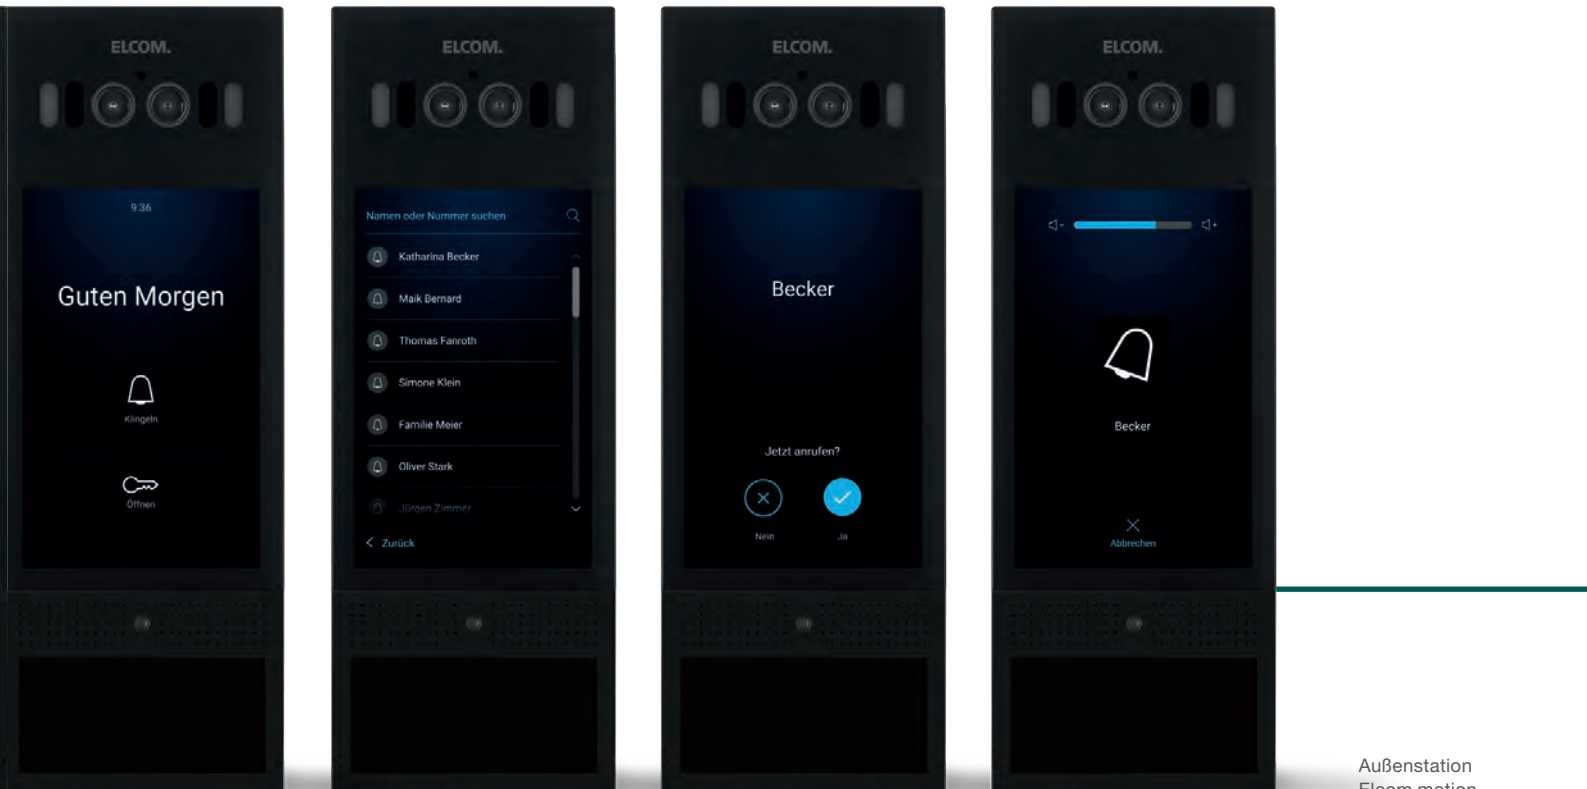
ELCOM.

9:36

Guten Morgen

Klingeln

Öffnen

ELCOM.

Namen oder Nummer suchen

Katharina Becker

Maik Bernard

Thomas Fanroth

Simone Klein

Familie Meier

Oliver Stark

Jürgen Zimmer

Zurück

ELCOM.

Becker

Jetzt anrufen?

Nein

Ja

ELCOM.

Becker

Abbrechen

Außenstation

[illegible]